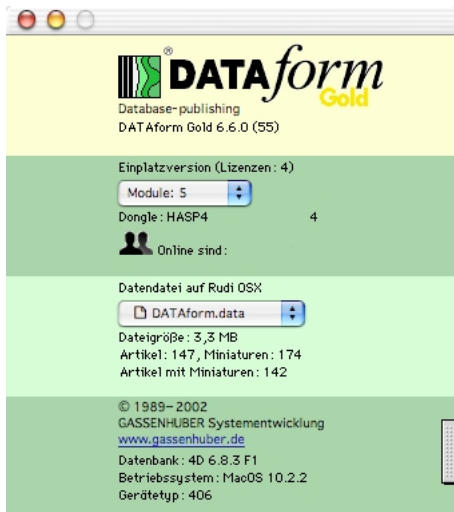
DATAform Gold
Database-publishing
DATAform Gold 6.6.0 (55)

Einplatzversion (Lizenzen: 4)
Module: 5
Dongle: HASP4 4
Online sind:

Datendatei auf Rudi OSX
DATAform.data
Dateigröße: 3,3 MB
Artikel: 147, Miniaturen: 174
Artikel mit Miniaturen: 142

© 1989–2002
GASSENHUBER Systementwicklung
www.gassenhuber.de
Datenbank: 4D 6.8.3 F1
Betriebssystem: MacOS 10.2.2
Gerätetyp: 406